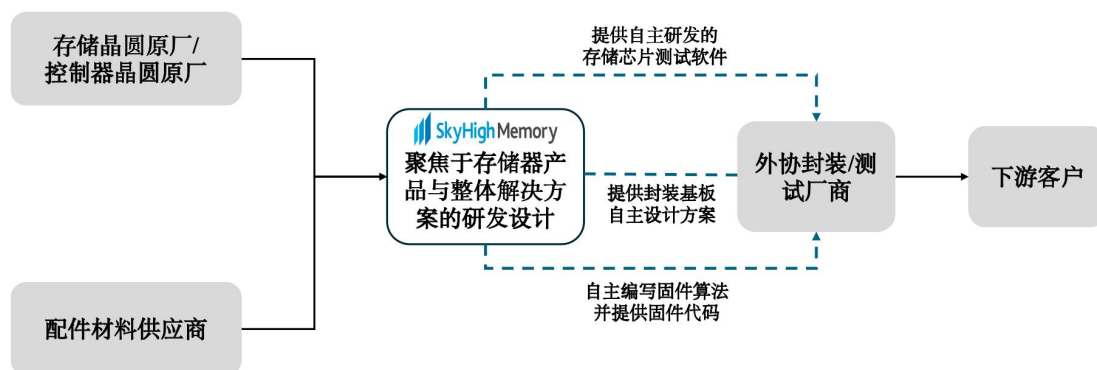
存储晶圆原厂/
控制器晶圆原厂

配件材料供应商

提供自主研发的
存储芯片测试软件

SkyHigh Memory
聚焦于存储器产品与整体解决方案的研发设计

提供封装基板
自主设计方案

自主编写固件算法
并提供固件代码

外协封装/测试厂商

下游客户